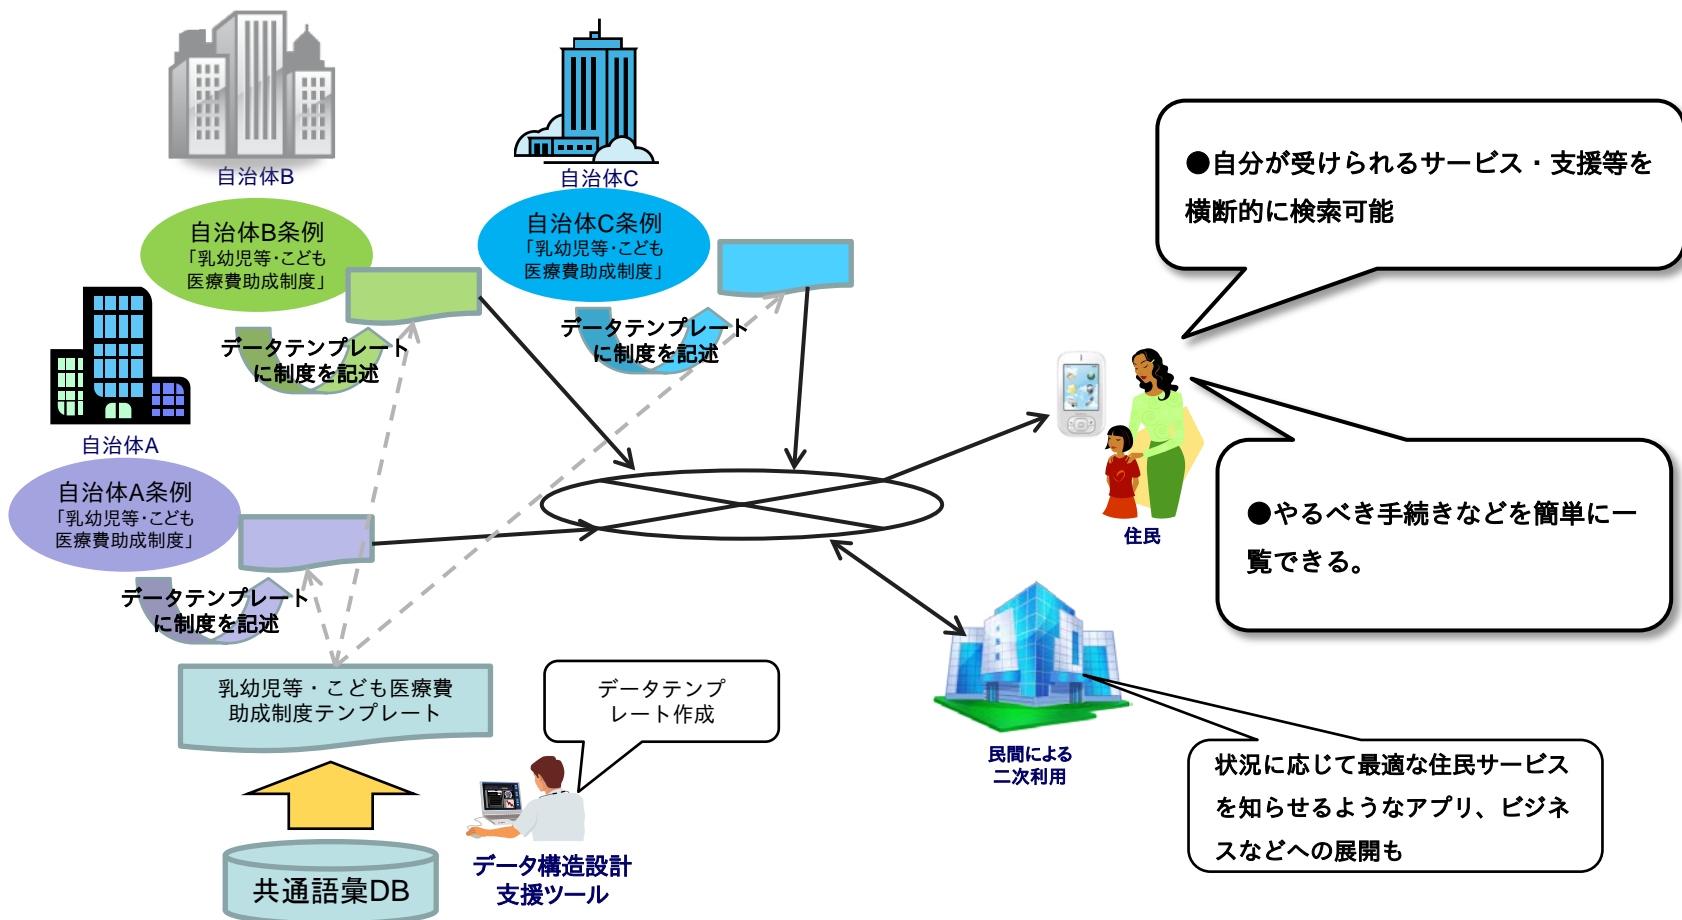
自治体B

自治体C

●自分が受けられるサービス・支援等を横断的に検索可能

自治体B条例
「乳幼児等・こども医療費助成制度」

自治体C条例
「乳幼児等・こども医療費助成制度」

データテンプレートに制度を記述

データテンプレートに制度を記述

自治体A

自治体A条例
「乳幼児等・こども医療費助成制度」

住民

●やるべき手続きなどを簡単に一覧できる。

データテンプレートに制度を記述

乳幼児等・こども医療費助成制度テンプレート

データテンプレート作成

民間による二次利用

状況に応じて最適な住民サービスを知らせるようなアプリ、ビジネスなどへの展開も

共通語彙DB

データ構造設計支援ツール